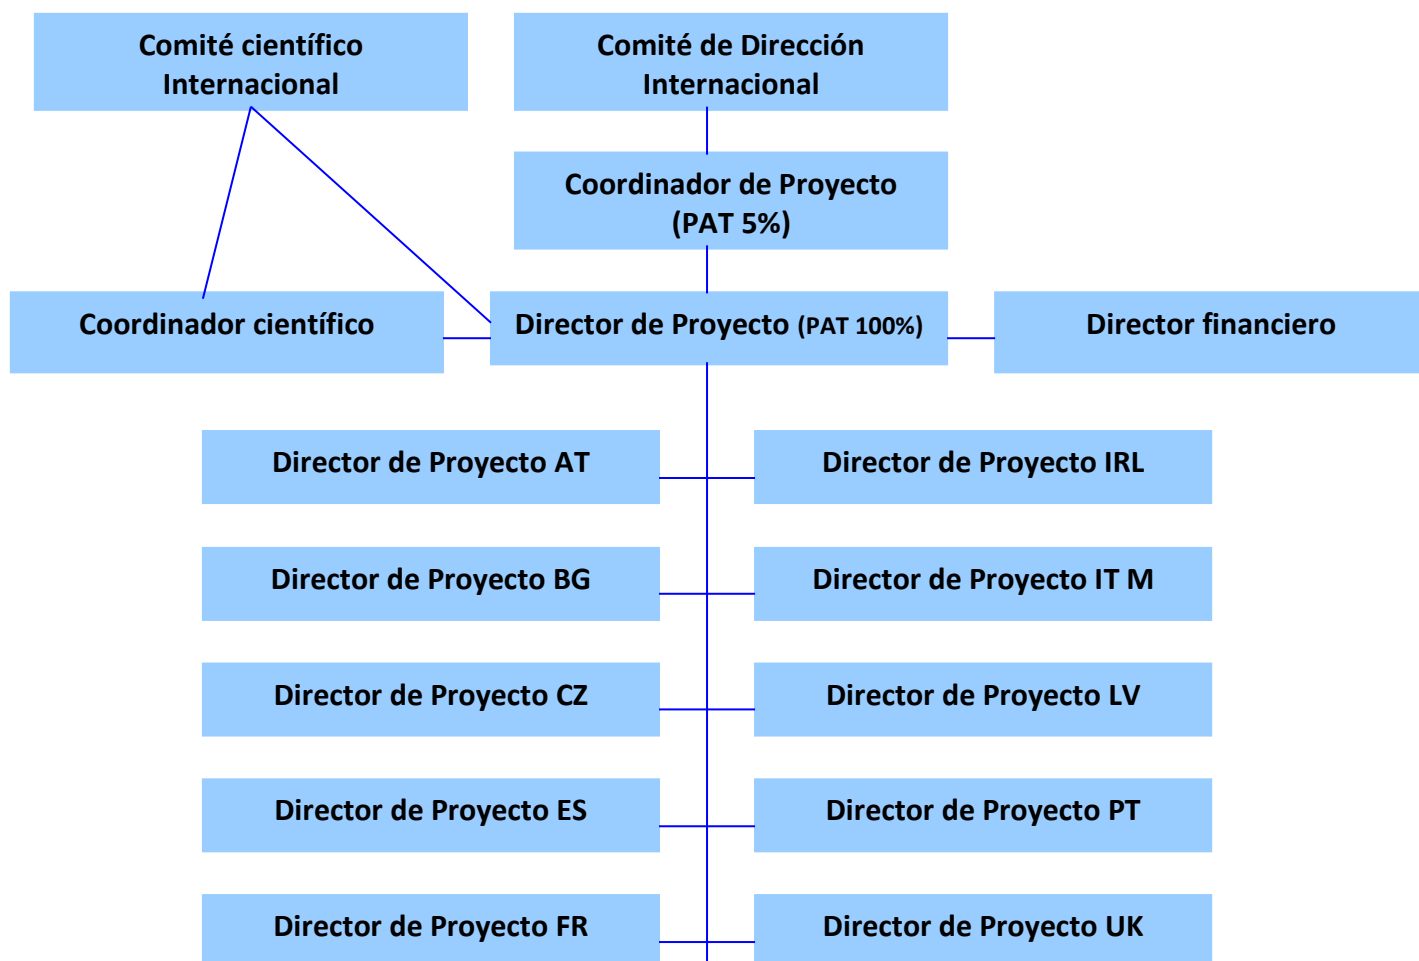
Comité científico Internacional

Comité de Dirección Internacional

Coordinador de Proyecto (PAT 5%)

Coordinador científico

Director de Proyecto (PAT 100%)

Director financiero

Director de Proyecto AT

Director de Proyecto IRL

Director de Proyecto BG

Director de Proyecto IT M

Director de Proyecto CZ

Director de Proyecto LV

Director de Proyecto ES

Director de Proyecto PT

Director de Proyecto FR

Director de Proyecto UK